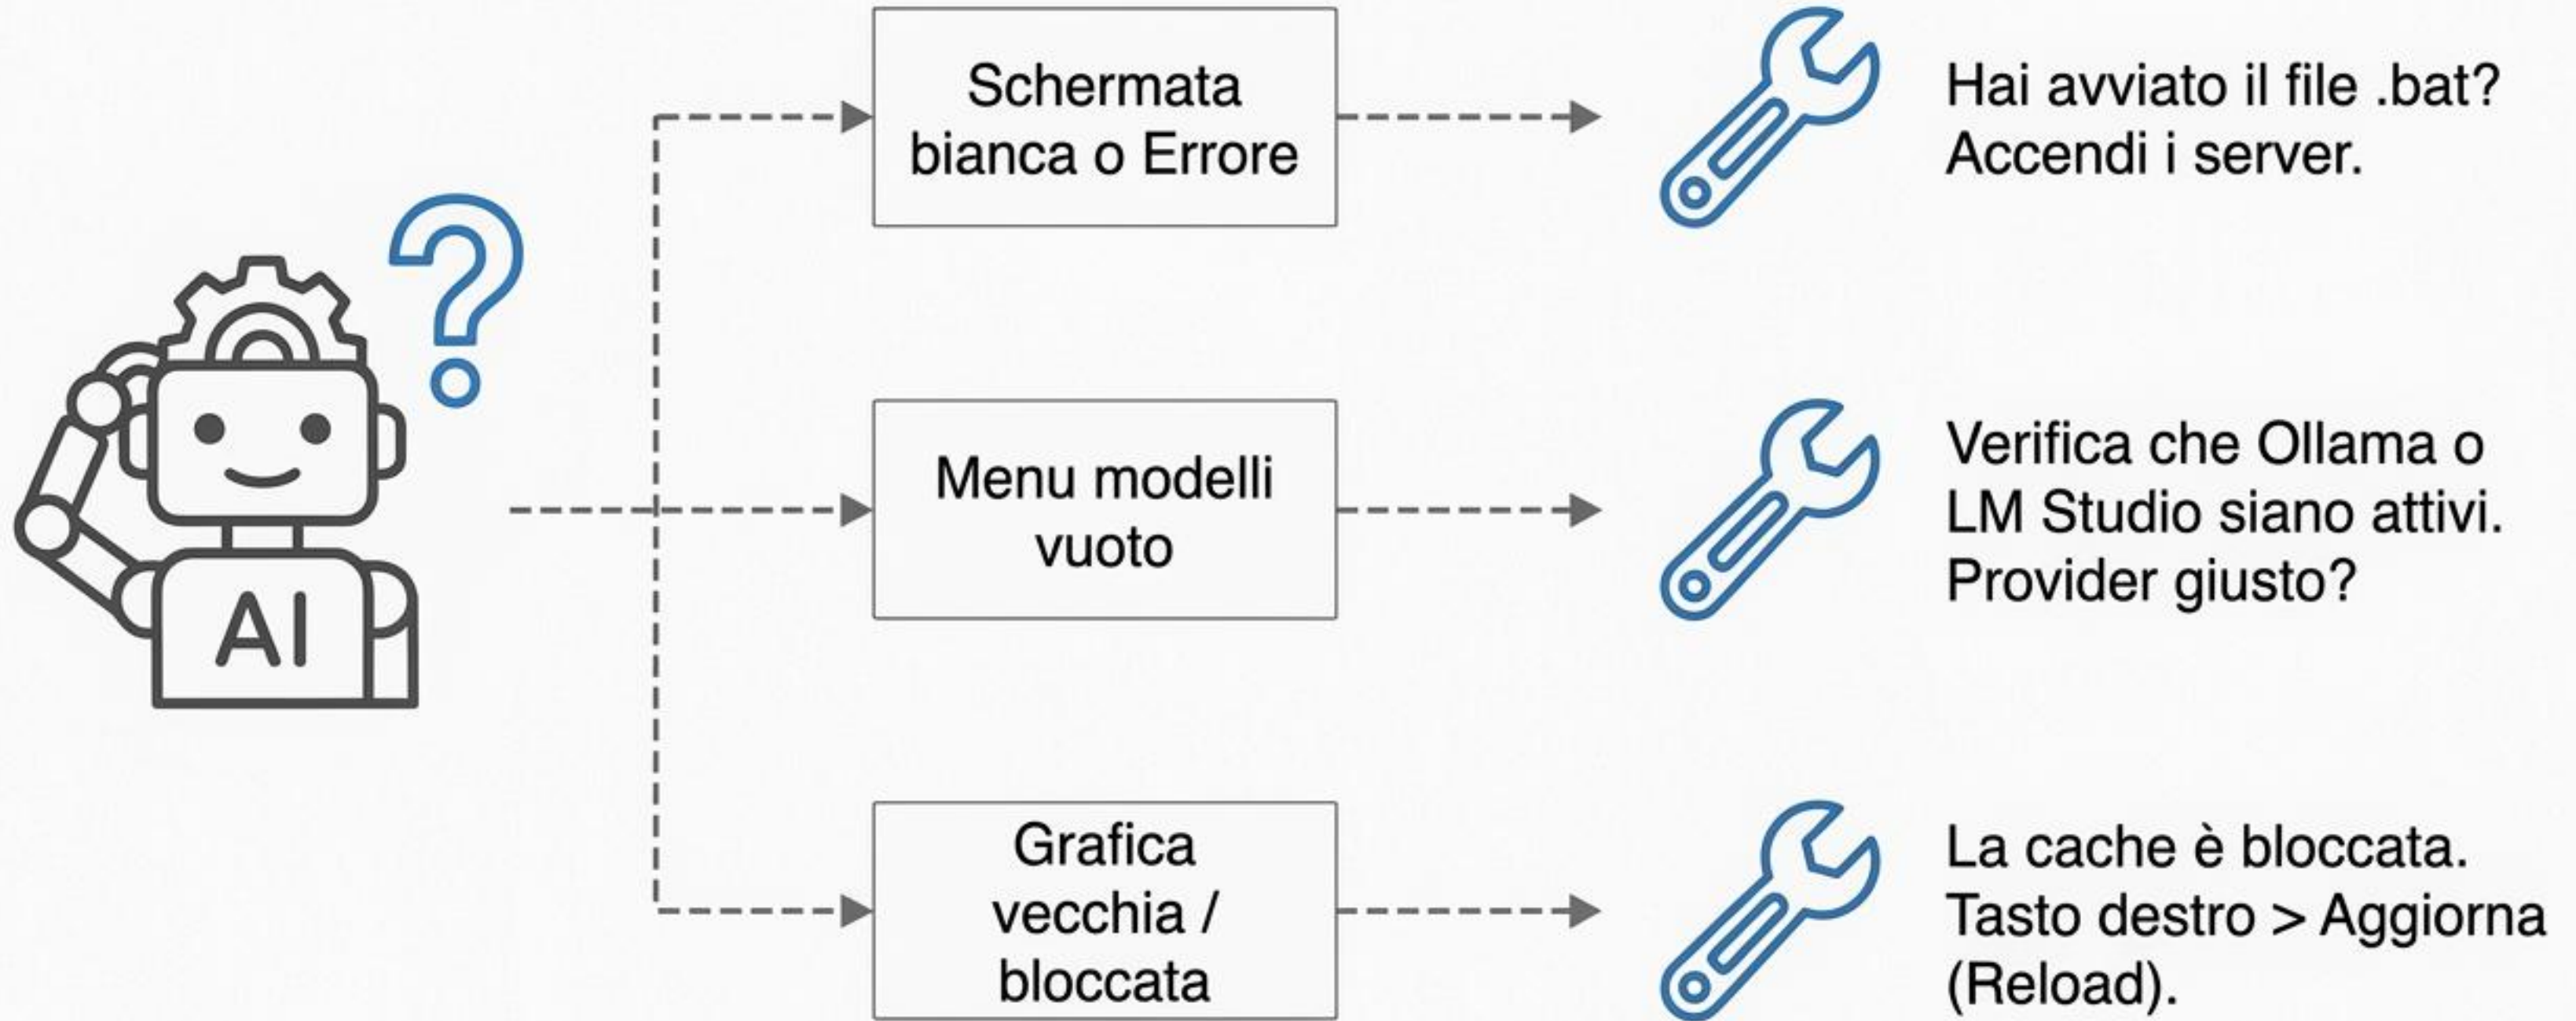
AI

Schermata bianca o Errore

Hai avviato il file .bat? Accendi i server.

Menu modelli vuoto

Verifica che Ollama o LM Studio siano attivi. Provider giusto?

Grafica vecchia / bloccata

La cache è bloccata. Tasto destro > Aggiorna (Reload).